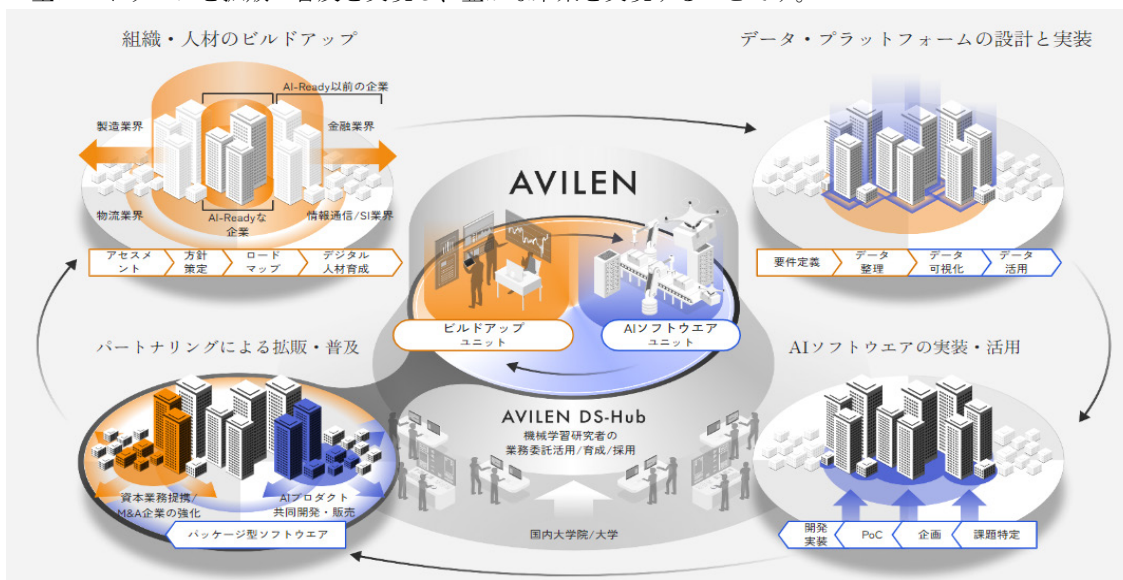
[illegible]

組織・人材のビルドアップ

AI-Ready以前の企業

製造業界

金融業界

物流業界

AI-Readyな企業

情報通信/SI業界

アセスメント

方針策定

ロードマップ

デジタル人材育成

データ・プラットフォームの設計と実装

要件定義

データ整理

データ可視化

データ活用

AVILEN

ビルドアップユニット

AIソフトウエアユニット

パートナリングによる拡販・普及

資本業務提携/M&A企業の強化

AIプロダクト共同開発・販売

パッケージ型ソフトウエア

AVILEN DS-Hub

機械学習研究者の業務委託活用/育成/採用

国内大学院/大学

AIソフトウエアの実装・活用

開発実装

PoC

企画

課題特定